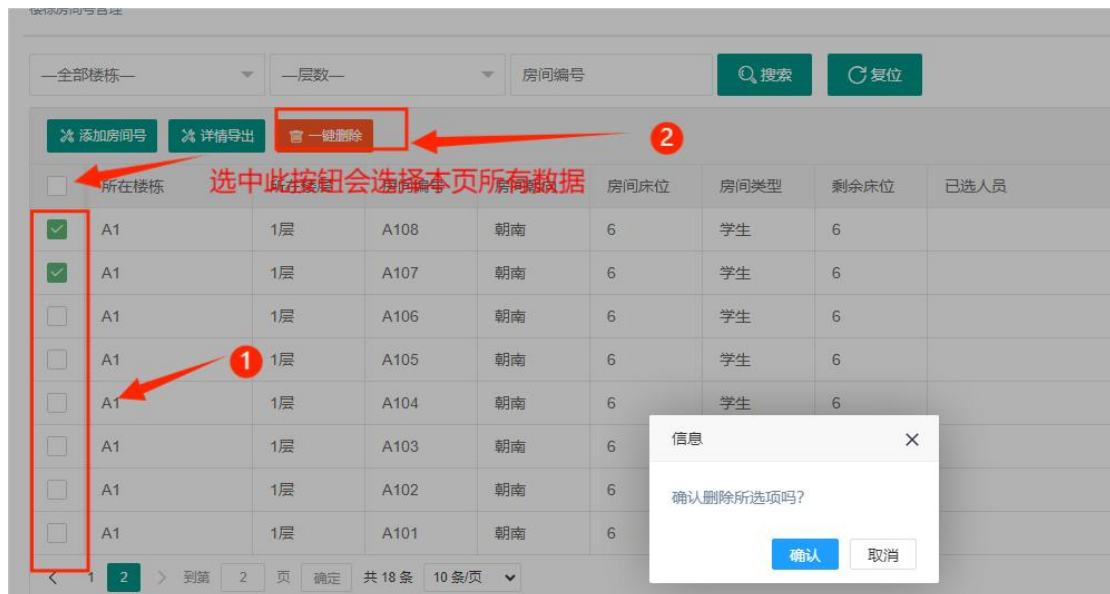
楼栋房间号管理

—全部楼栋— —层数— 房间编号 搜索 复位

添加房间号 详情导出 一键删除 ②

选中此按钮会选择本页所有数据

| | 所在楼栋 | 所在楼层 | 房间编号 | 房间朝向 | 房间床位 | 房间类型 | 剩余床位 | 已选人员 |
|---|---|---|---|---|---|---|---|---|
| ☑ | A1 | 1层 | A108 | 朝南 | 6 | 学生 | 6 | |
| ☑ | A1 | 1层 | A107 | 朝南 | 6 | 学生 | 6 | |
| | A1 | 1层 | A106 | 朝南 | 6 | 学生 | 6 | |
| | A1 | 1层 | A105 | 朝南 | 6 | 学生 | 6 | |
| | A1 | 1层 | A104 | 朝南 | 6 | 学生 | 6 | |
| | A1 | 1层 | A103 | 朝南 | 6 | | | |
| | A1 | 1层 | A102 | 朝南 | 6 | | | |
| | A1 | 1层 | A101 | 朝南 | 6 | | | |

①

信息 ×

确认删除所选项吗?

确认 取消

< 1 2 > 到第 2 页 确定 共 18 条 10 条/页